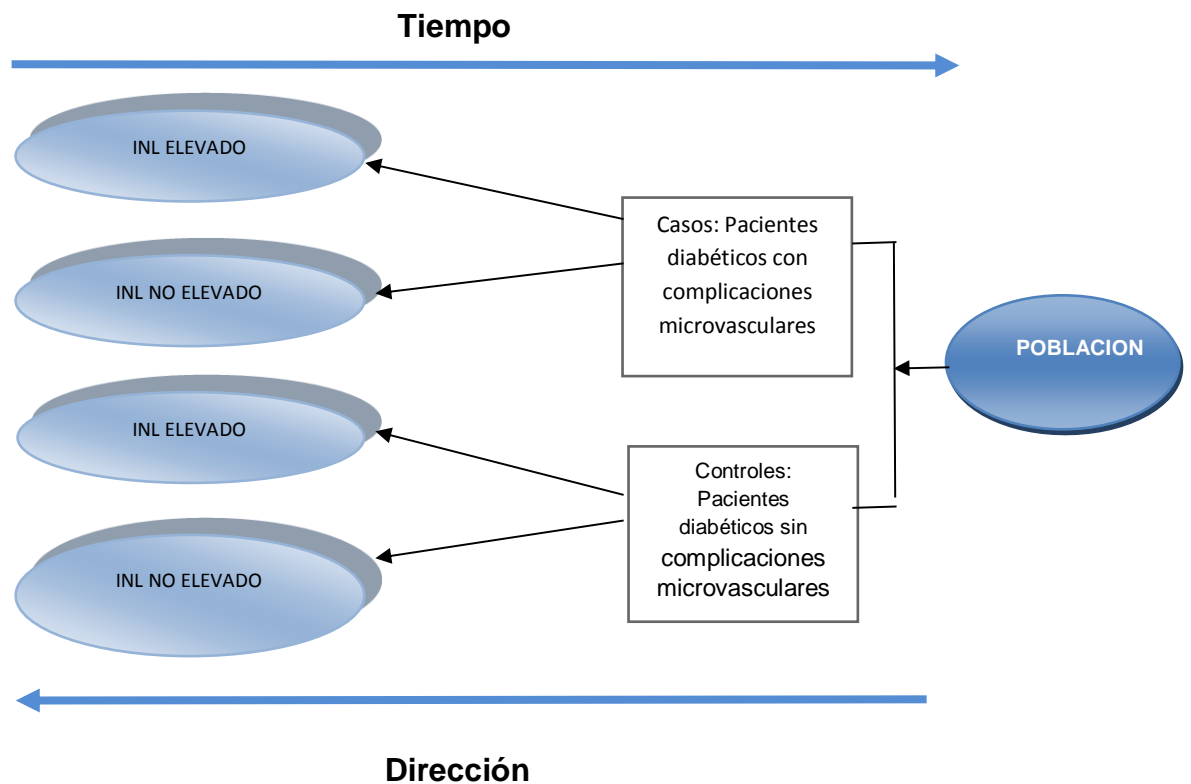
Tiempo

INL ELEVADO

INL NO ELEVADO

INL ELEVADO

INL NO ELEVADO

Casos: Pacientes diabéticos con complicaciones microvasculares

Controles: Pacientes diabéticos sin complicaciones microvasculares

POBLACION

Dirección